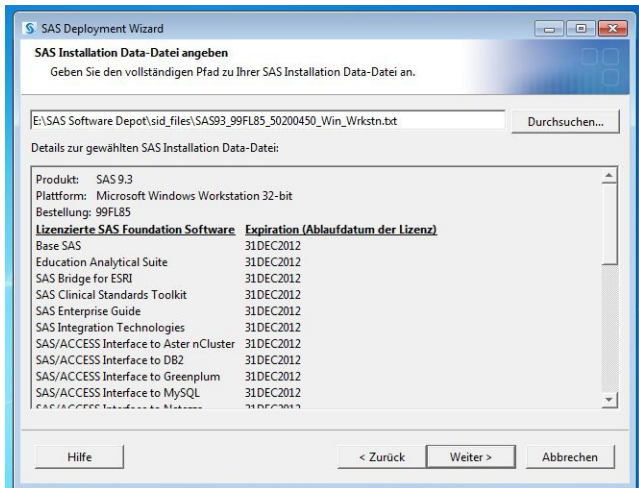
SAS Deployment Wizard

SAS Installation Data-Datei angeben

Geben Sie den vollständigen Pfad zu Ihrer SAS Installation Data-Datei an.

E:\SAS Software Depot\sid_files\SAS93_99FL85_50200450_Win_Wrkstn.txt

Durchsuchen...

Details zur gewählten SAS Installation Data-Datei:

Produkt: SAS 9.3
Plattform: Microsoft Windows Workstation 32-bit
Bestellung: 99FL85

| Lizenzierte SAS Foundation Software | Expiration (Ablaufdatum der Lizenz) |
|---|---|
| Base SAS | 31DEC2012 |
| Education Analytical Suite | 31DEC2012 |
| SAS Bridge for ESRI | 31DEC2012 |
| SAS Clinical Standards Toolkit | 31DEC2012 |
| SAS Enterprise Guide | 31DEC2012 |
| SAS Integration Technologies | 31DEC2012 |
| SAS/ACCESS Interface to Aster nCluster | 31DEC2012 |
| SAS/ACCESS Interface to DB2 | 31DEC2012 |
| SAS/ACCESS Interface to Greenplum | 31DEC2012 |
| SAS/ACCESS Interface to MySQL | 31DEC2012 |
| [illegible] | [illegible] |

Hilfe

< Zurück

Weiter >

Abbrechen